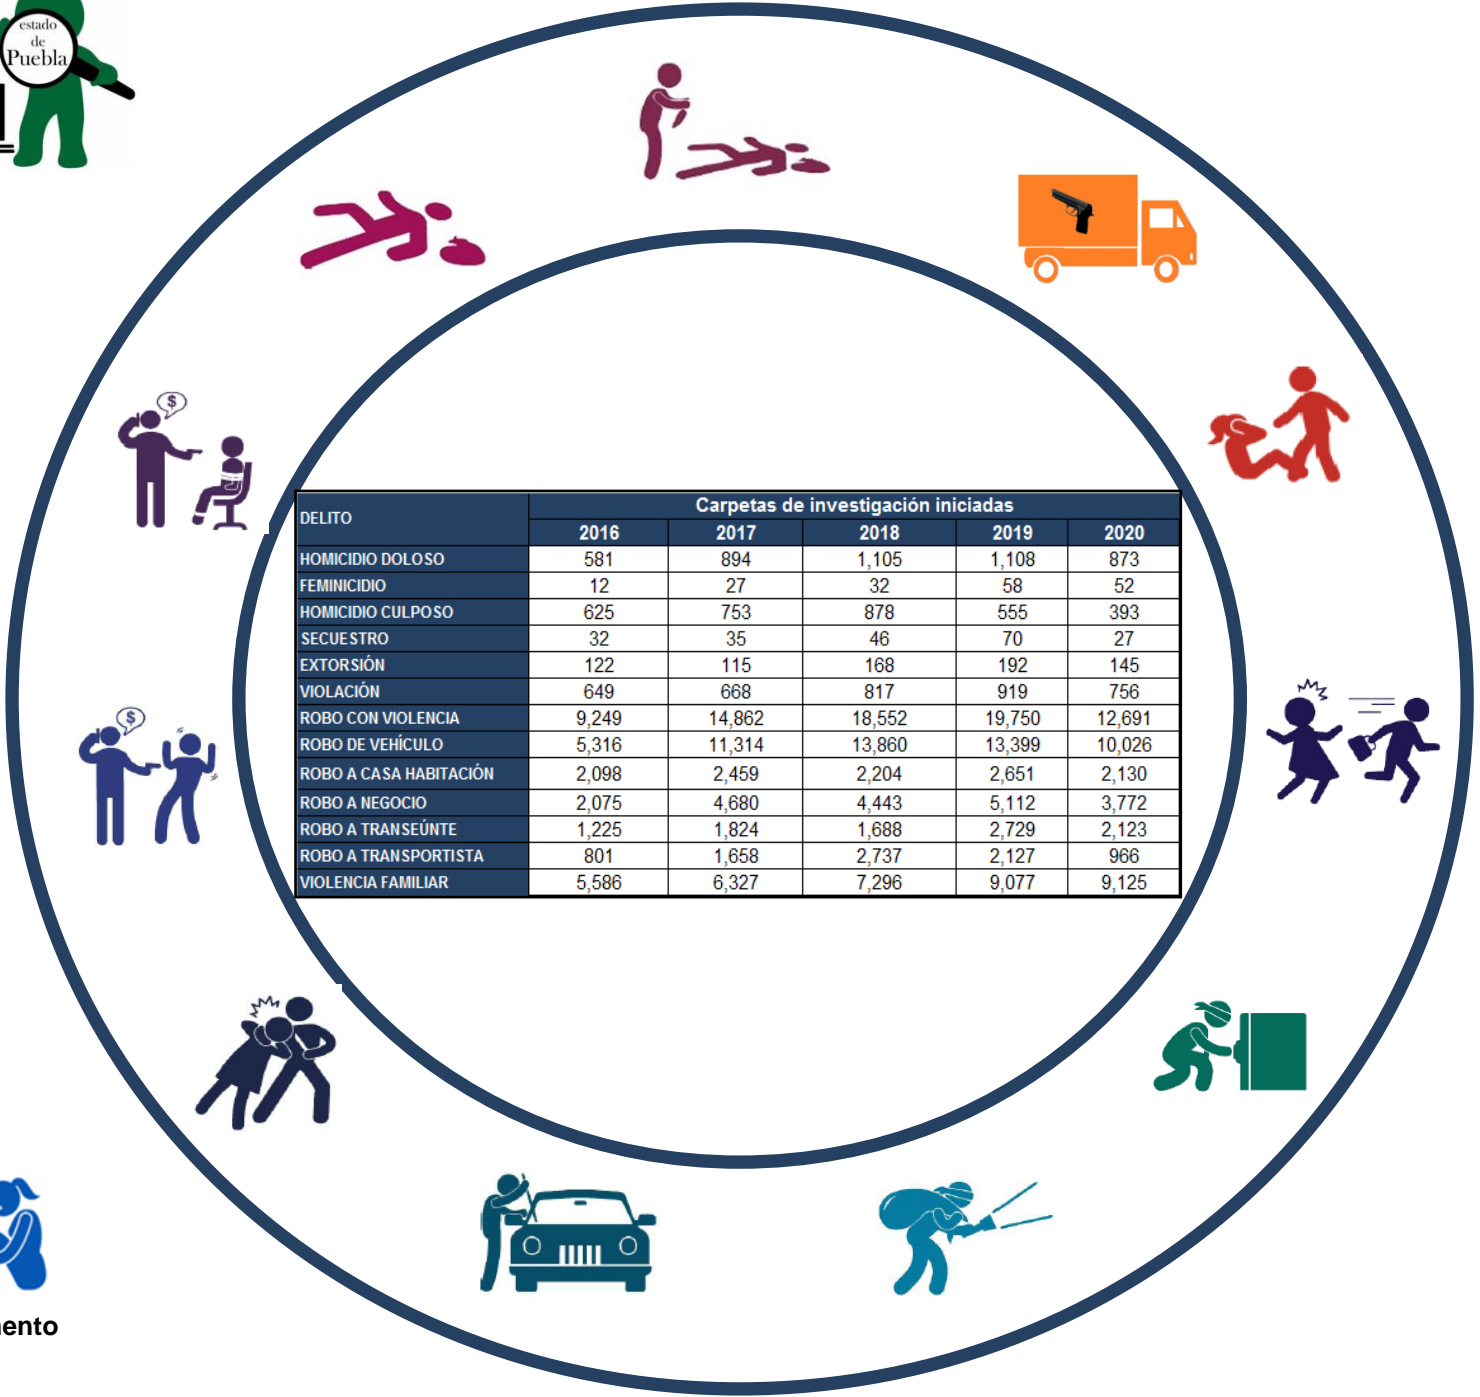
estado de Puebla

| DELITO | Carpetas de investigación iniciadas | | | | |
|---|---|---|---|---|---|
| | 2016 | 2017 | 2018 | 2019 | 2020 |
| HOMICIDIO DOLOSO | 581 | 894 | 1,105 | 1,108 | 873 |
| FEMINICIDIO | 12 | 27 | 32 | 58 | 52 |
| HOMICIDIO CULPOSO | 625 | 753 | 878 | 555 | 393 |
| SECUESTRO | 32 | 35 | 46 | 70 | 27 |
| EXTORSIÓN | 122 | 115 | 168 | 192 | 145 |
| VIOLACIÓN | 649 | 668 | 817 | 919 | 756 |
| ROBO CON VIOLENCIA | 9,249 | 14,862 | 18,552 | 19,750 | 12,691 |
| ROBO DE VEHÍCULO | 5,316 | 11,314 | 13,860 | 13,399 | 10,026 |
| ROBO A CASA HABITACIÓN | 2,098 | 2,459 | 2,204 | 2,651 | 2,130 |
| ROBO A NEGOCIO | 2,075 | 4,680 | 4,443 | 5,112 | 3,772 |
| ROBO A TRANSEÚNTE | 1,225 | 1,824 | 1,688 | 2,729 | 2,123 |
| ROBO A TRANSPORTISTA | 801 | 1,658 | 2,737 | 2,127 | 966 |
| VIOLENCIA FAMILIAR | 5,586 | 6,327 | 7,296 | 9,077 | 9,125 |

ento